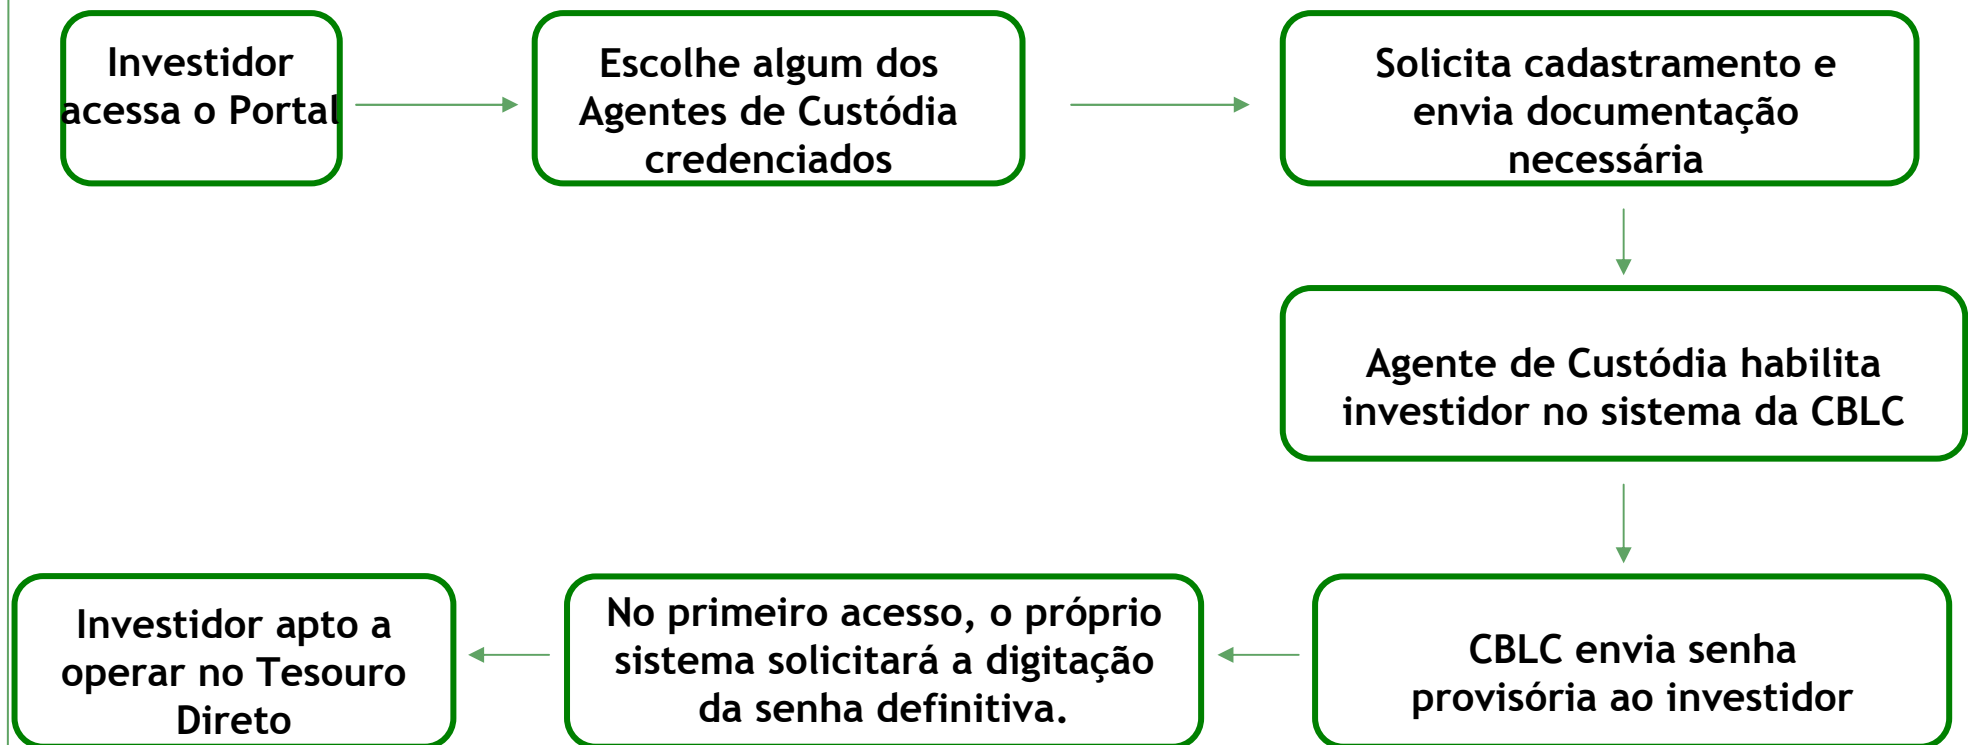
Investidor acessa o Portal

Escolhe algum dos Agentes de Custódia credenciados

Solicita cadastramento e envia documentação necessária

Agente de Custódia habilita investidor no sistema da CBLC

CBLC envia senha provisória ao investidor

No primeiro acesso, o próprio sistema solicitará a digitação da senha definitiva.

Investidor apto a operar no Tesouro Direto